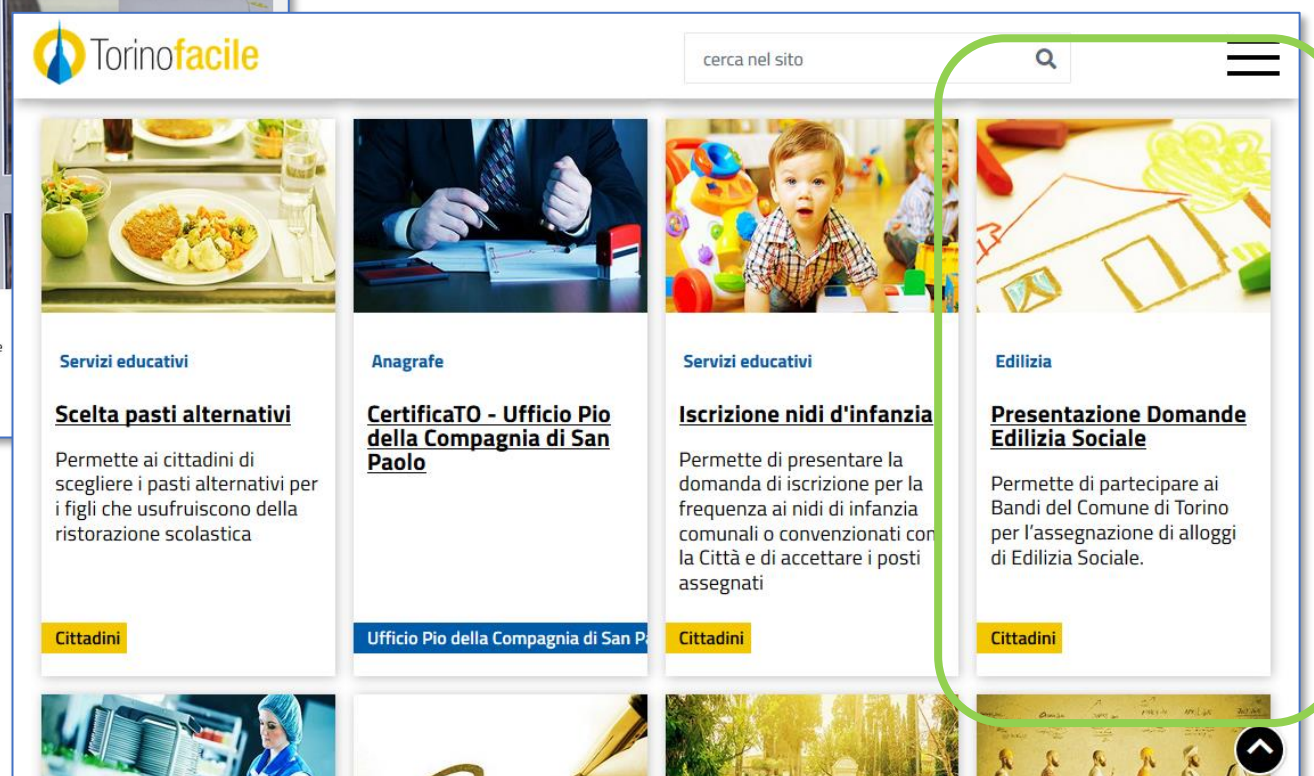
Torinofacile

cerca nel sito

Servizi educativi

Scelta pasti alternativi

Permette ai cittadini di scegliere i pasti alternativi per i figli che usufruiscono della ristorazione scolastica

Cittadini

Anagrafe

CertificaTO - Ufficio Pio della Compagnia di San Paolo

Ufficio Pio della Compagnia di San P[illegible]

Servizi educativi

Iscrizione nidi d'infanzia

Permette di presentare la domanda di iscrizione per la frequenza ai nidi di infanzia comunali o convenzionati con la Città e di accettare i posti assegnati

Cittadini

Edilizia

Presentazione Domande Edilizia Sociale

Permette di partecipare ai Bandi del Comune di Torino per l'assegnazione di alloggi di Edilizia Sociale.

Cittadini